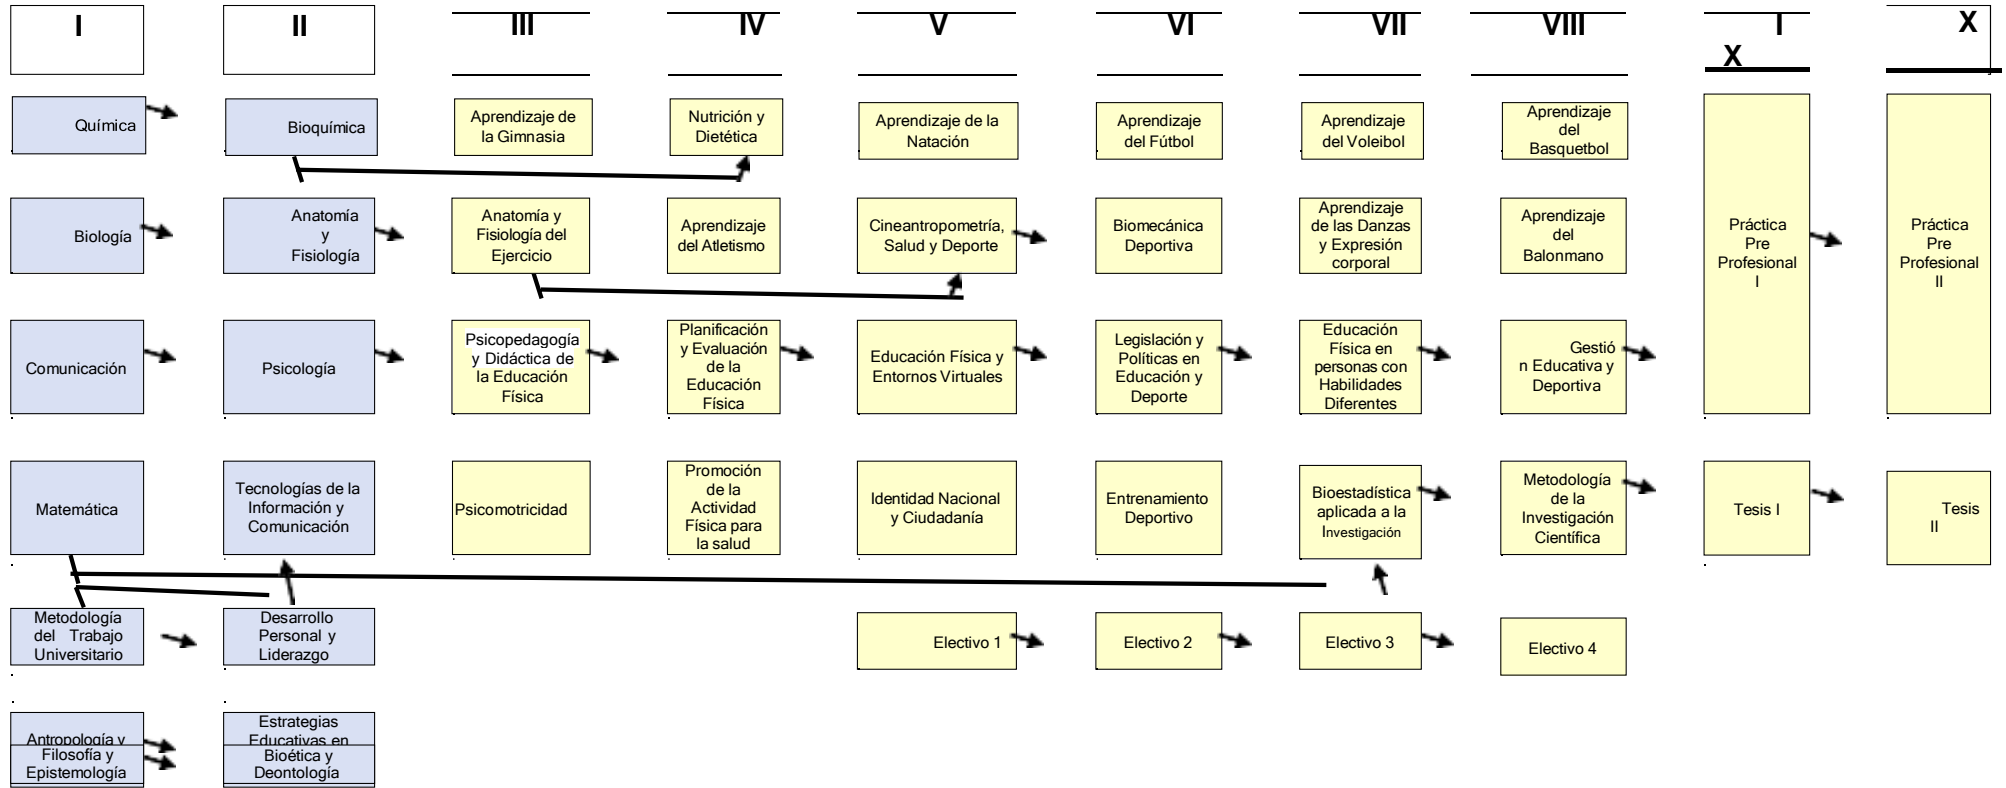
I II III IV V VI VII VIII I X X

Química
Bioquímica
Aprendizaje de la Gimnasia
Nutrición y Dietética
Aprendizaje de la Natación
Aprendizaje del Fútbol
Aprendizaje del Voleibol
Aprendizaje del Basquetbol

Biología
Anatomía y Fisiología
Anatomía y Fisiología del Ejercicio
Aprendizaje del Atletismo
Cineantropometría, Salud y Deporte
Biomecánica Deportiva
Aprendizaje de las Danzas y Expresión corporal
Aprendizaje del Balonmano
Práctica Pre Profesional I
Práctica Pre Profesional II

Comunicación
Psicología
Psicopedagogía y Didáctica de la Educación Física
Planificación y Evaluación de la Educación Física
Educación Física y Entornos Virtuales
Legislación y Políticas en Educación y Deporte
Educación Física en personas con Habilidades Diferentes
Gestió n Educativa y Deportiva

Matemática
Tecnologías de la Información y Comunicación
Psicomotricidad
Promoción de la Actividad Física para la salud
Identidad Nacional y Ciudadanía
Entrenamiento Deportivo
Bioestadística aplicada a la Investigación
Metodología de la Investigación Científica
Tesis I
Tesis II

Metodología del Trabajo Universitario
Desarrollo Personal y Liderazgo
Electivo 1
Electivo 2
Electivo 3
Electivo 4

Antropología y Filosofía y Epistemología
Estrategias Educativas en Bioética y Deontología